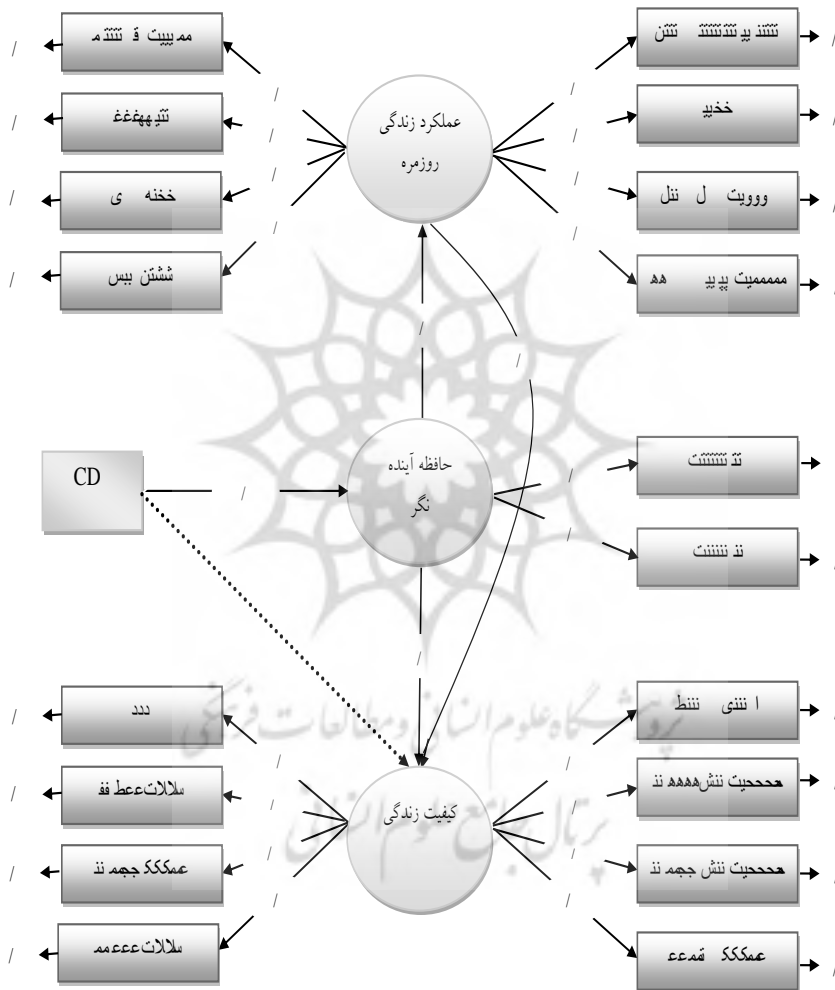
ممبییت ق تتتتم
تتیههغغغ
خخنه ی
ششتن ببس
عملکرد زندگی روزمره
تتتنیتتتتتتت تتتن
خخیی
ووویت ل نتل
ممممیت پپیی هه
CD
حافظه آینده نگر
تتتتتتتت
نتتتتتت
ددد
سلالاتعط فف
عمکککجهم نت
سلالاتعععمم
کیفیت زندگی
ا تتتی تتتط
ححححیت تتشهههه نت
ححححیت تتش جهم نت
عمکککتمعع
/
/
/
/
/
/
/
/
/
/
/
/
/
/
/
/
/
/
/
/
/
/
/
/
/
/
/
/
/
/
/
/
/
/